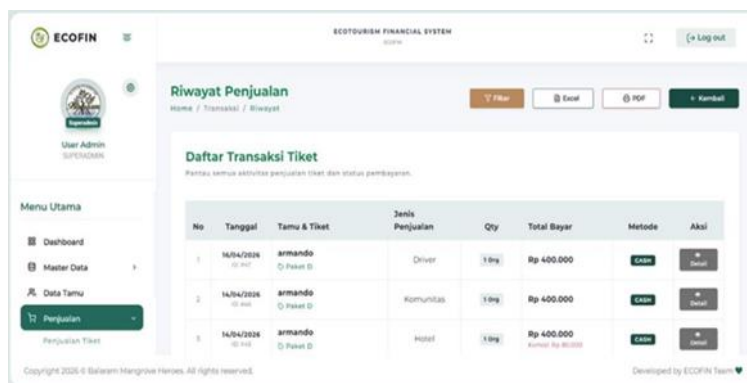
ECOFIN

ECOTOURISM FINANCIAL SYSTEM
ECOFIN

[→ Log out

Superadmin

User Admin
SUPERADMIN

Menu Utama

Dashboard

Master Data

Data Tamu

Penjualan

Penjualan Tiket

Riwayat Penjualan
Home / Transaksi / Riwayat

Filter

Excel

PDF

← Kembali

Daftar Transaksi Tiket
Pantau semua aktivitas penjualan tiket dan status pembayaran.

| No | Tanggal | Tamu & Tiket | Jenis Penjualan | Qty | Total Bayar | Metode | Aksi |
|---|---|---|---|---|---|---|---|
| 1 | 16/04/2026 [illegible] | armando Paket D | Driver | 1 Org | Rp 400.000 | CASH | Detail |
| 2 | 14/04/2026 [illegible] | armando Paket D | Komunitas | 1 Org | Rp 400.000 | CASH | Detail |
| 3 | 14/04/2026 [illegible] | armando Paket D | Hotel | 1 Org | Rp 400.000 Komisi: Rp 80.000 | CASH | Detail |

Copyright 2026 © Balaram Mangrove Heroes. All rights reserved.

Developed by ECOFIN Team ♥